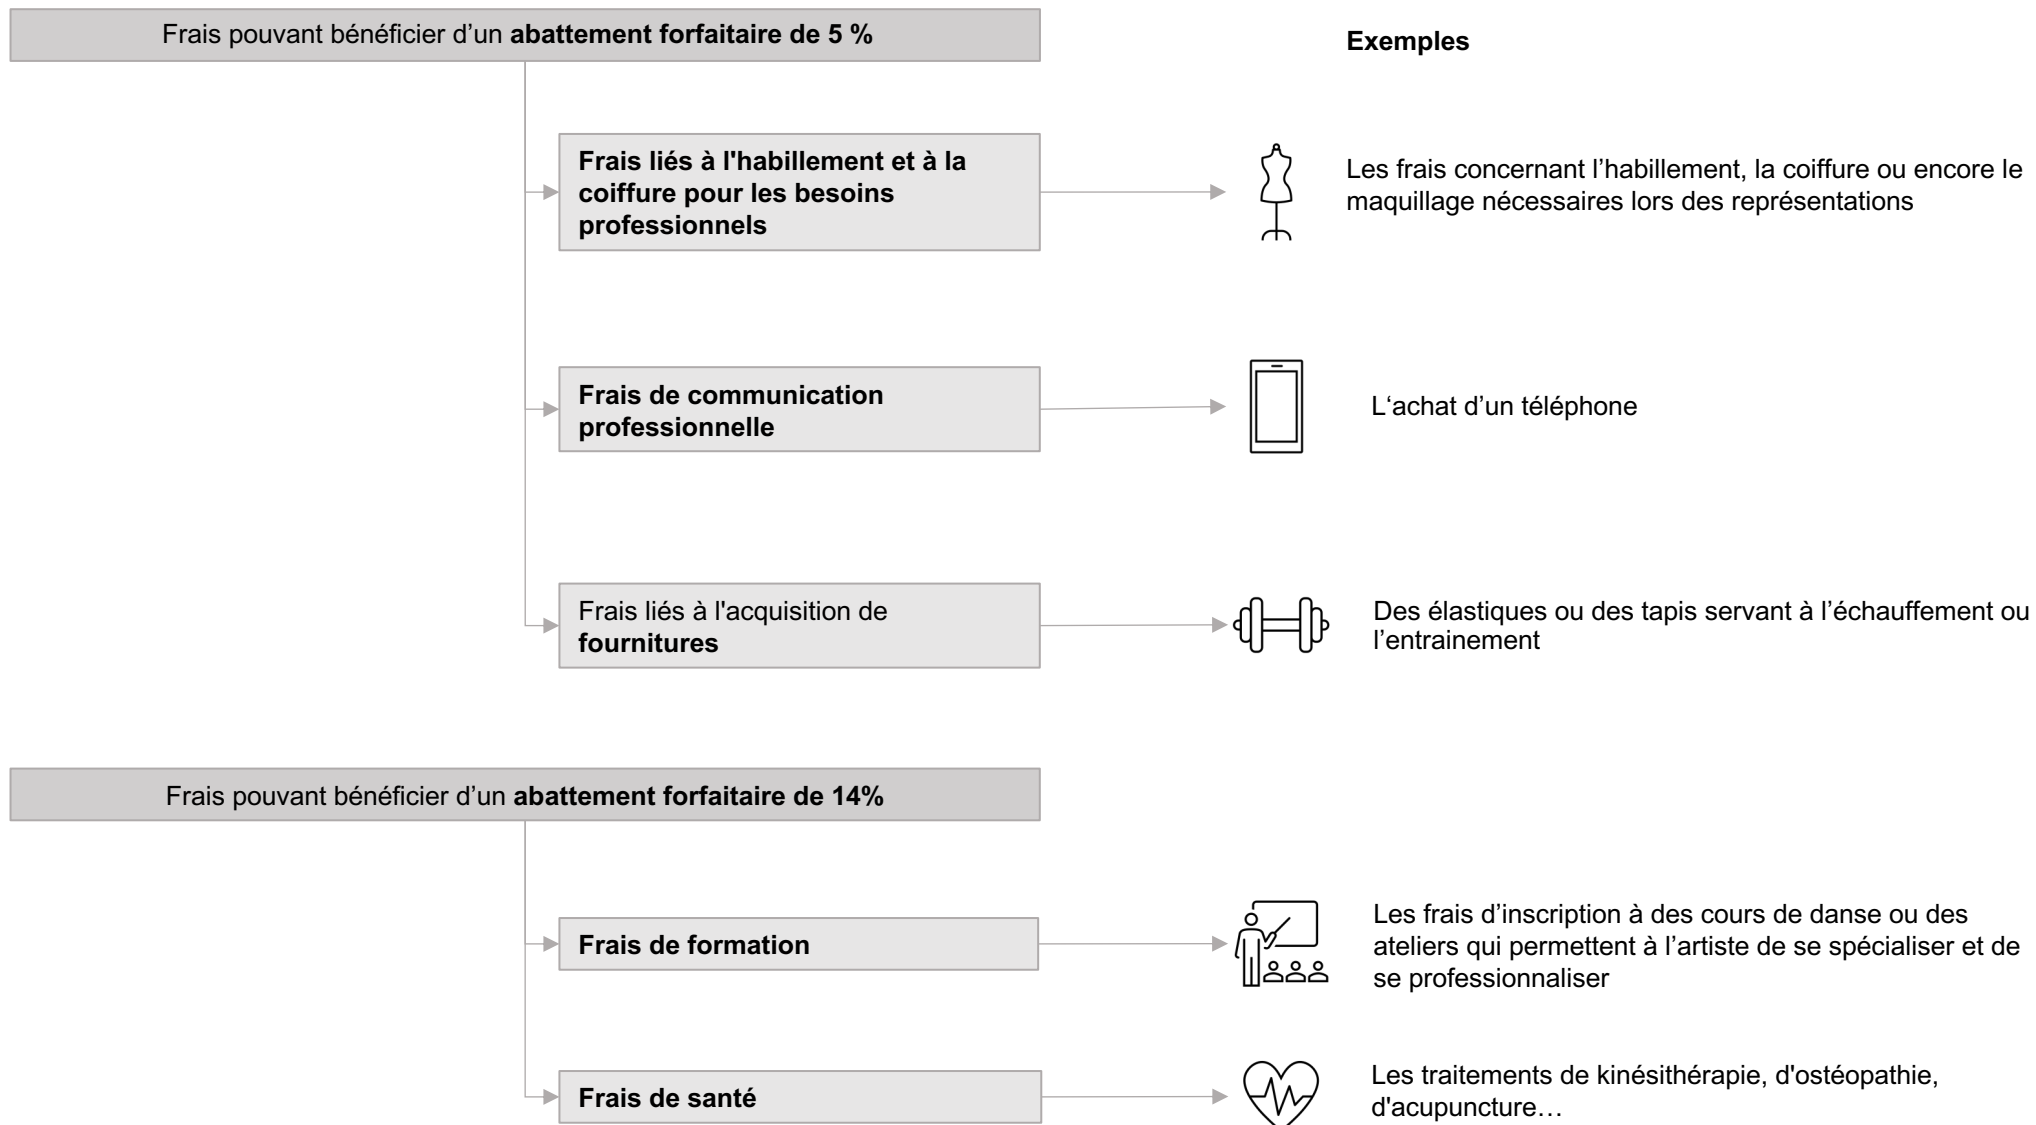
Frais pouvant bénéficier d’un **abattement forfaitaire de 5 %**

Exemples

**Frais liés à l'habillement et à la coiffure pour les besoins professionnels**

Les frais concernant l’habillement, la coiffure ou encore le maquillage nécessaires lors des représentations

**Frais de communication professionnelle**

L‘achat d’un téléphone

Frais liés à l'acquisition de **fournitures**

Des élastiques ou des tapis servant à l’échauffement ou l’entrainement

Frais pouvant bénéficier d’un **abattement forfaitaire de 14%**

**Frais de formation**

Les frais d’inscription à des cours de danse ou des ateliers qui permettent à l’artiste de se spécialiser et de se professionnaliser

**Frais de santé**

Les traitements de kinésithérapie, d'ostéopathie, d'acupuncture…